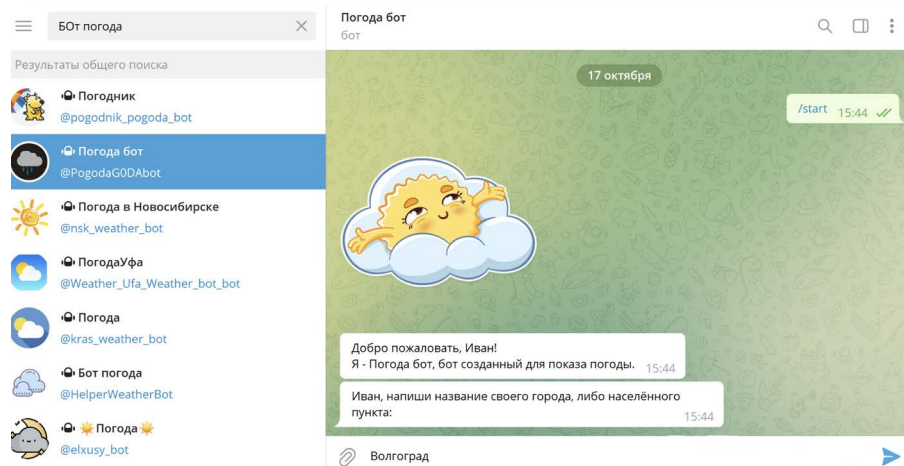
БОт погода

Результаты общего поиска

Погодник
@pogodnik_pogoda_bot

Погода бот
@PogodaG0DAbot

Погода в Новосибирске
@nsk_weather_bot

ПогодаУфа
@Weather_Ufa_Weather_bot_bot

Погода
@kras_weather_bot

Бот погода
@HelperWeatherBot

Погода
@elxusy_bot

Погода бот
бот

17 октября

/start 15:44

Добро пожаловать, Иван!
Я - Погода бот, бот созданный для показа погоды. 15:44

Иван, напиши название своего города, либо населённого пункта: 15:44

Волгоград